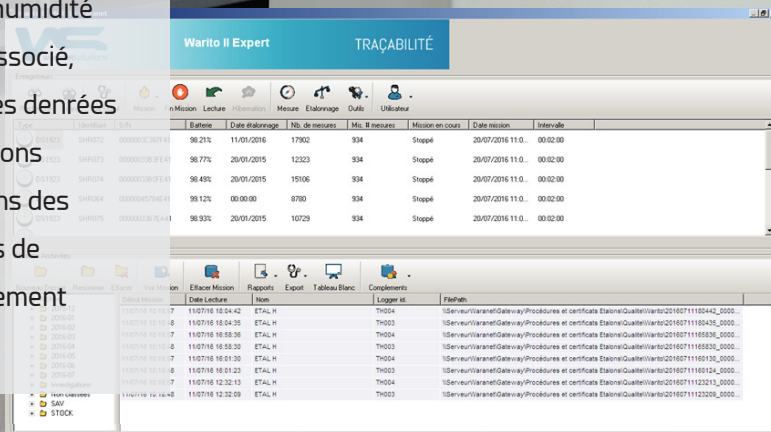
humidité
ssocié,
es denrées
ions
ns des
s de
ement

Warito II Expert
TRAÇABILITÉ

Enregistreurs
Mission
Fin Mission
Lecture
Hibernation
Mesure
Etalonnage
Outils
Utilisateur

| Type | Identifiant | S/N | Batterie | Date étalonnage | Nb. de mesures | Max. # mesures | Mission en cours | Date mission | Intervalle |
|---|---|---|---|---|---|---|---|---|---|
| DS1923 | SHR072 | 00000003C387F41 | 98.21% | 11/01/2016 | 17902 | 934 | Stoppé | 20/07/2016 11:0... | 00:02:00 |
| DS1923 | SHR073 | 00000003B3FE41 | 98.77% | 20/01/2015 | 12323 | 934 | Stoppé | 20/07/2016 11:0... | 00:02:00 |
| DS1923 | SHR074 | 00000003B0FE41 | 98.49% | 20/01/2015 | 15106 | 934 | Stoppé | 20/07/2016 11:0... | 00:02:00 |
| DS1923 | SHR064 | 00000004579E41 | 99.12% | 00:00:00 | 8780 | 934 | Stoppé | 20/07/2016 11:0... | 00:02:00 |
| DS1923 | SHR075 | 00000003387EA41 | 98.93% | 20/01/2015 | 10729 | 934 | Stoppé | 20/07/2016 11:0... | 00:02:00 |

Archives
Ressources
Effacer
Voir Mission
Effacer Mission
Rapports
Export
Tableau Blanc
Complements

| Début Mission | Date Lecture | Nom | Logger id. | FilePath |
|---|---|---|---|---|
| 11/07/16 10:14:42 | 11/07/16 16:04:42 | ETAL H | TH004 | \\ServeurWarane\Gateway\Procédures et certificats Etalons\Qualite\Warito\20160711160442_0000... |
| 11/07/16 10:13:48 | 11/07/16 16:04:35 | ETAL H | TH003 | \\ServeurWarane\Gateway\Procédures et certificats Etalons\Qualite\Warito\20160711160435_0000... |
| 11/07/16 10:14:42 | 11/07/16 16:58:36 | ETAL H | TH004 | \\ServeurWarane\Gateway\Procédures et certificats Etalons\Qualite\Warito\20160711165836_0000... |
| 11/07/16 10:13:48 | 11/07/16 16:58:30 | ETAL H | TH003 | \\ServeurWarane\Gateway\Procédures et certificats Etalons\Qualite\Warito\20160711165830_0000... |
| 11/07/16 10:14:47 | 11/07/16 16:01:30 | ETAL H | TH004 | \\ServeurWarane\Gateway\Procédures et certificats Etalons\Qualite\Warito\20160711160130_0000... |
| 11/07/16 10:13:48 | 11/07/16 16:01:23 | ETAL H | TH003 | \\ServeurWarane\Gateway\Procédures et certificats Etalons\Qualite\Warito\20160711160124_0000... |
| 11/07/16 10:14:47 | 11/07/16 12:32:13 | ETAL H | TH004 | \\ServeurWarane\Gateway\Procédures et certificats Etalons\Qualite\Warito\20160711123213_0000... |
| 11/07/16 10:13:48 | 11/07/16 12:32:09 | ETAL H | TH003 | \\ServeurWarane\Gateway\Procédures et certificats Etalons\Qualite\Warito\20160711123209_0000... |

2016-12
2016-01
2016-02
2016-03
2016-04
2016-05
2016-06
2016-07
Investigations
Non classées
SAV
STOCK